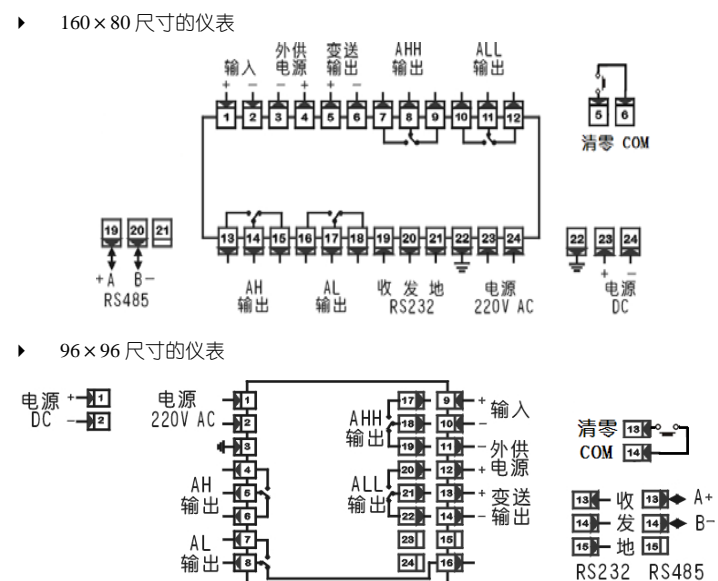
160 × 80 尺寸的仪表

输入 + −
外供电源 − +
变送输出 + −
AHH 输出
ALL 输出

1 2 3 4 5 6 7 8 9 10 11 12

5 6
清零 COM

19 20 21
+A B−
RS485

13 14 15 16 17 18 19 20 21 22 23 24

AH 输出
AL 输出
收 发 地
RS232
电源 220V AC

22 23 24
+ −
电源 DC

96 × 96 尺寸的仪表

电源 DC + 1 − 2

电源 220V AC 1 2 3

AH 输出 4 5 6

AL 输出 7 8

17 18 19 20 21 22 23 24
AHH 输出
ALL 输出

9 + 输入
10 −
11 − 外供
12 + 电源
13 + 变送
14 − 输出
16

清零 13
COM 14

13 收
14 发
15 地
RS232

13 A+
14 B−
15
RS485